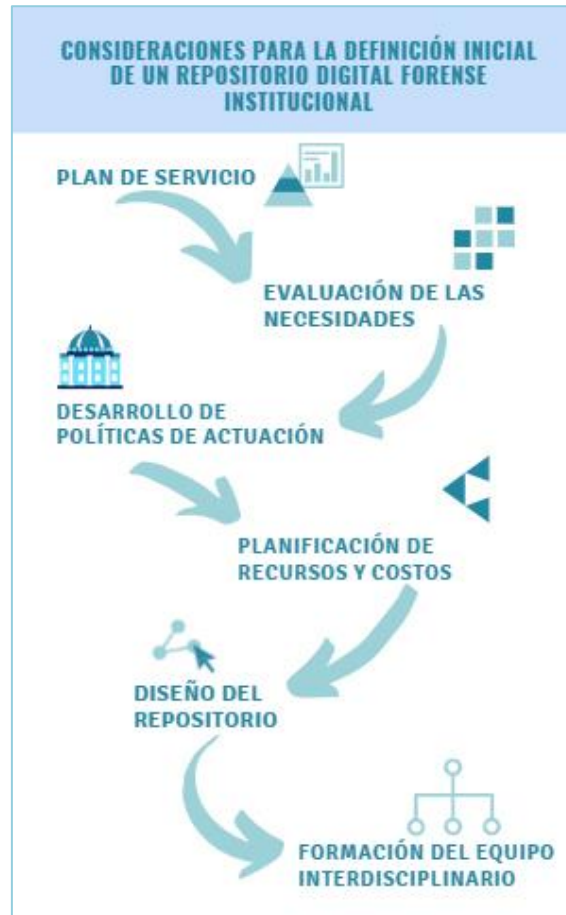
CONSIDERACIONES PARA LA DEFINICIÓN INICIAL DE UN REPOSITORIO DIGITAL FORENSE INSTITUCIONAL

PLAN DE SERVICIO

EVALUACIÓN DE LAS NECESIDADES

DESARROLLO DE POLÍTICAS DE ACTUACIÓN

PLANIFICACIÓN DE RECURSOS Y COSTOS

DISEÑO DEL REPOSITORIO

FORMACIÓN DEL EQUIPO INTERDISCIPLINARIO